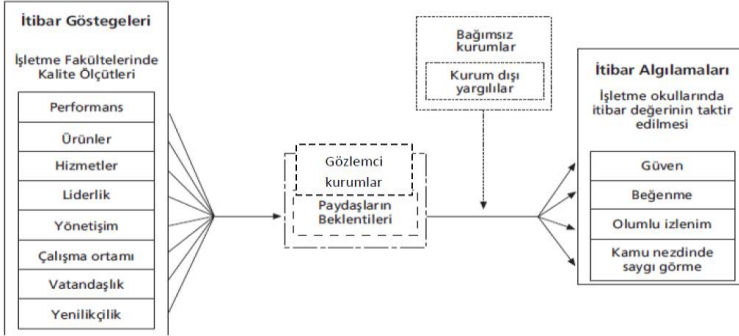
İtibar Göstegeleri

İşletme Fakültelerinde Kalite Ölçütleri

Performans

Ürünler

Hizmetler

Liderlik

Yönetişim

Çalışma ortamı

Vatandaşlık

Yenilikçilik

Gözlemci kurumlar

Paydaşların Beklentileri

Bağımsız kurumlar

Kurum dışı yargılılar

İtibar Algılamaları

İşletme okullarında itibar değerinin taktir edilmesi

Güven

Beğenme

Olumlu izlenim

Kamu nezdinde saygı görme